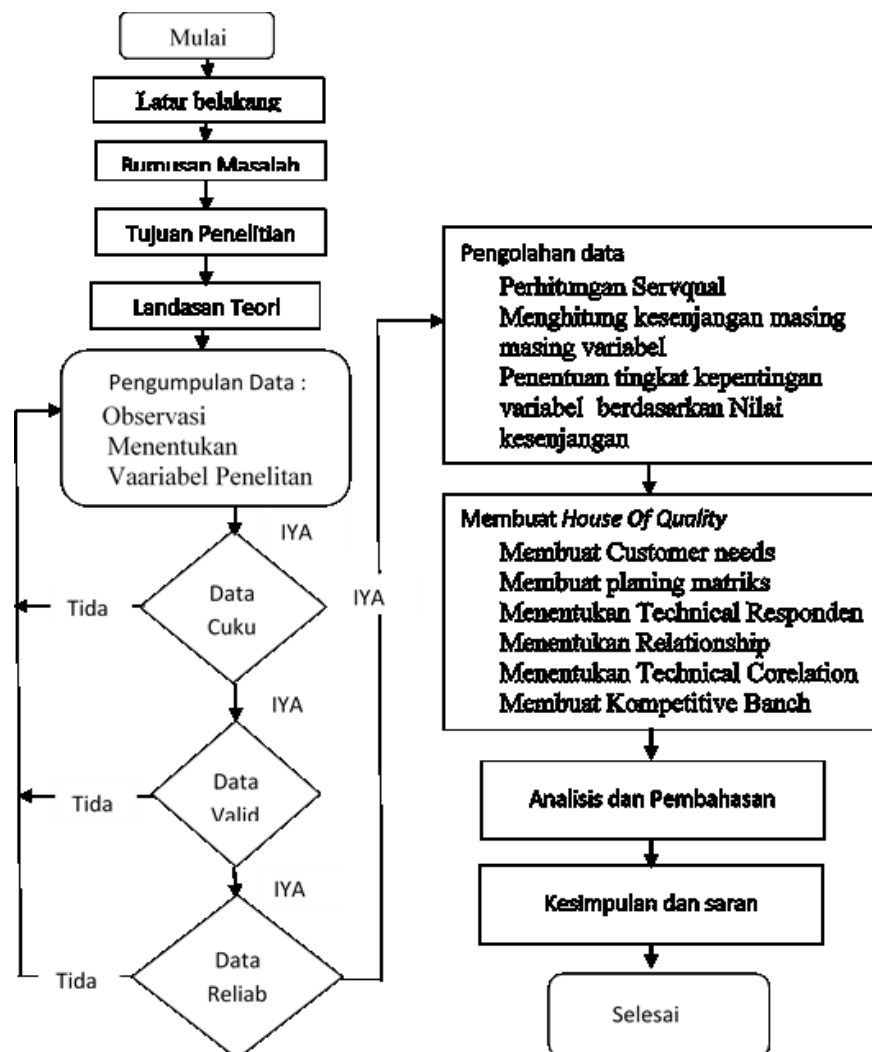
Mulai

Latar belakang

Rumusan Masalah

Tujuan Penelitian

Landasan Teori

Pengumpulan Data :
Observasi
Menentukan
Vaariabel Penelitan

IYA

Tida

Data
Cuku

IYA

IYA

Tida

Data
Valid

IYA

Tida

Data
Reliab

Pengolahan data
Perhitungan Servqual
Menghitung kesenjangan masing masing variabel
Penentuan tingkat kepentingan variabel berdasarkan Nilai kesenjangan

Membuat *House Of Qulity*
Membuat Customer needs
Membuat planing matriks
Menentukan Technical Responden
Menentukan Relationship
Menentukan Technical Corelation
Membuat Kompetitive Banch

Analisis dan Pembahasan

Kesimpulan dan saran

Selesai